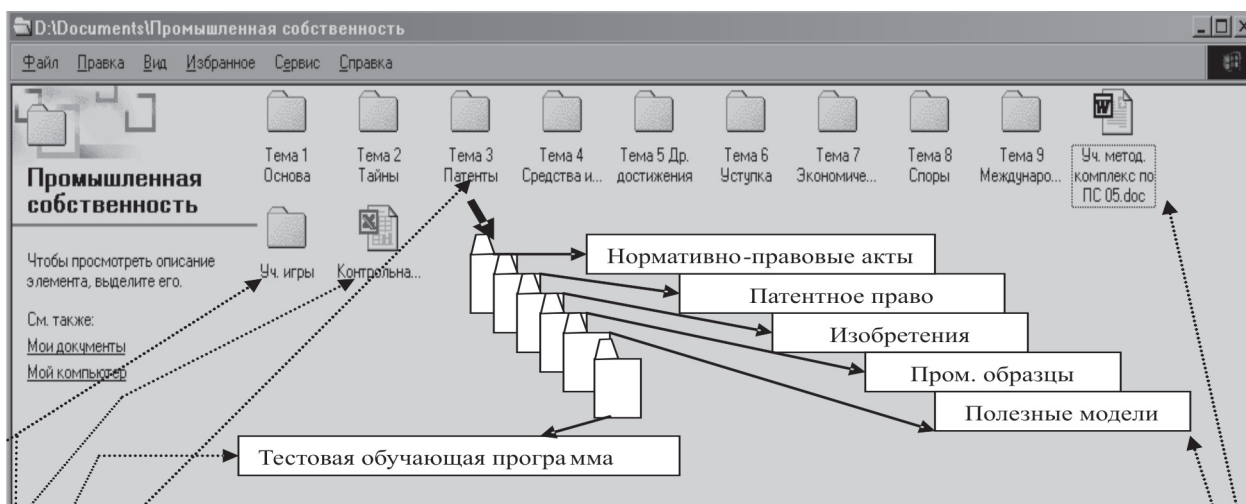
D:\Documents\Промышленная собственность

Файл Правка Вид Избранное Сервис Справка

Промышленная собственность

Чтобы просмотреть описание элемента, выделите его.

См. также:
Мои документы
Мой компьютер

Тема 1 Основа
Тема 2 Тайны
Тема 3 Патенты
Тема 4 Средства и...
Тема 5 Др. достижения
Тема 6 Уступка
Тема 7 Экономиче...
Тема 8 Споры
Тема 9 Международ...
Уч. метод. комплекс по ПС 05.doc

Уч. игры
Контрольна...

Нормативно-правовые акты
Патентное право
Изобретения
Пром. образцы
Полезные модели

Тестовая обучающая програ мма